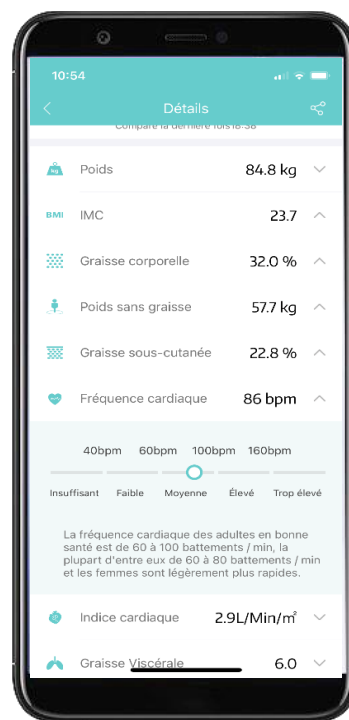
10:54

Détails

Comparé la dernière fois18:38

kg Poids 84.8 kg

BMI IMC 23.7

Graisse corporelle 32.0 %

Poids sans graisse 57.7 kg

Graisse sous-cutanée 22.8 %

Fréquence cardiaque 86 bpm

40bpm 60bpm 100bpm 160bpm

Insuffisant Faible Moyenne Élevé Trop élevé

La fréquence cardiaque des adultes en bonne santé est de 60 à 100 battements / min, la plupart d'entre eux de 60 à 80 battements / min et les femmes sont légèrement plus rapides.

Indice cardiaque 2.9L/Min/m²

Graisse Viscérale 6.0